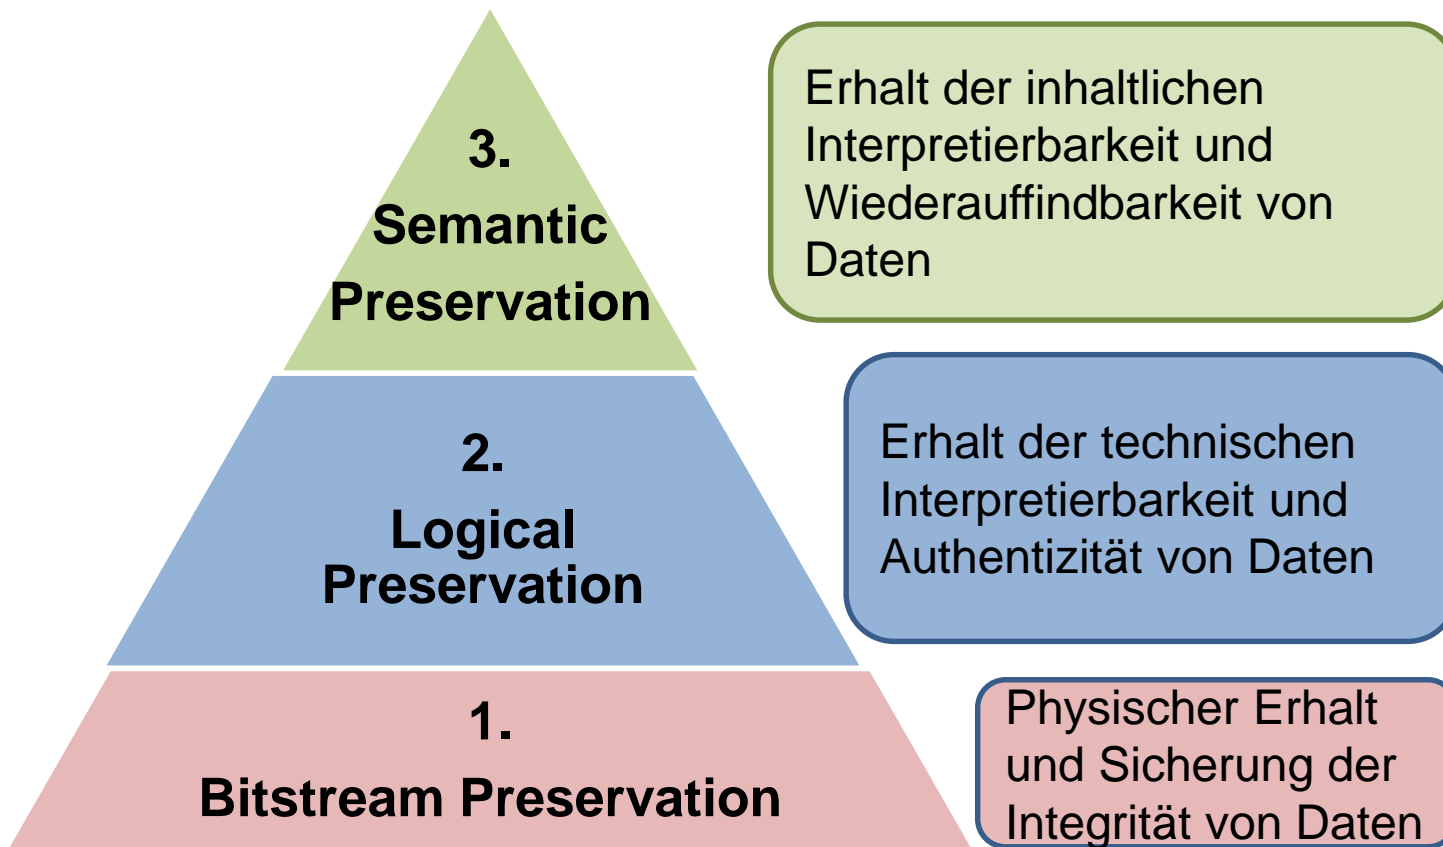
3.
Semantic
Preservation

Erhalt der inhaltlichen Interpretierbarkeit und Wiederauffindbarkeit von Daten

2.
Logical
Preservation

Erhalt der technischen Interpretierbarkeit und Authentizität von Daten

1.
Bitstream Preservation

Physischer Erhalt und Sicherung der Integrität von Daten